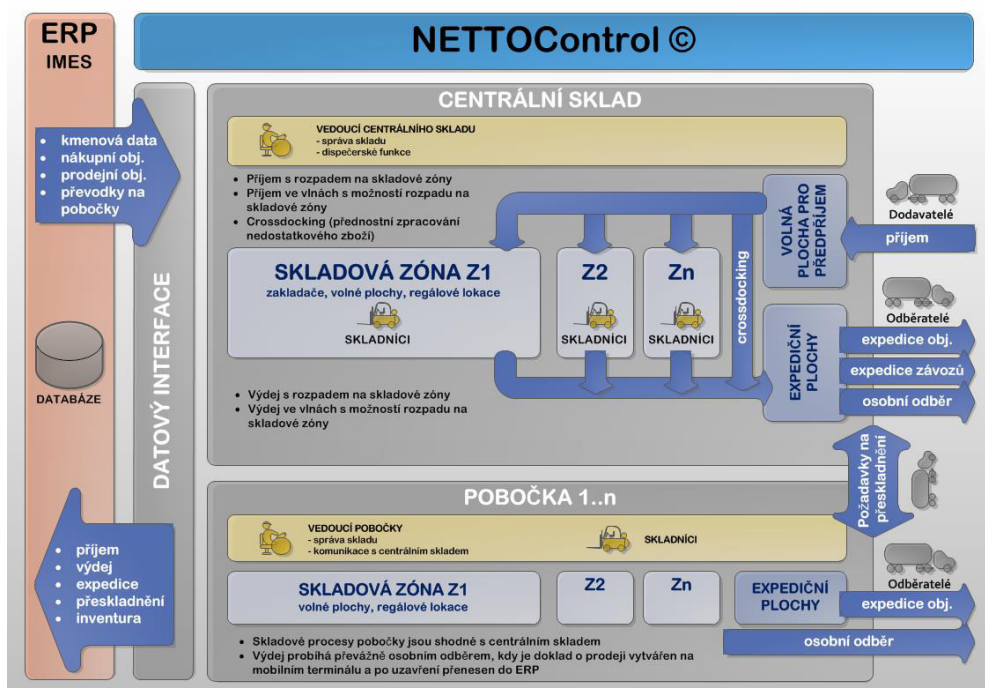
ERP
IMES

NETTOControl ©

- kmenová data
- nákupní obj.
- prodejní obj.
- převodky na pobočky

DATABÁZE

- příjem
- výdej
- expedice
- přeskladnění
- inventura

DATOVÝ INTERFACE

CENTRÁLNÍ SKLAD

VEDOUCÍ CENTRÁLNÍHO SKLADU
- správa skladu
- dispečerské funkce

- Příjem s rozpadem na skladové zóny
- Příjem ve vlnách s možností rozpadu na skladové zóny
- Crossdocking (přednostní zpracování nedostatkového zboží)

VOLNÁ PLOCHA PRO PŘEDPŘÍJEM

Dodavatelé

příjem

SKLADOVÁ ZÓNA Z1
zakladače, volné plochy, regálové lokace
SKLADNÍCI

Z2
SKLADNÍCI

Zn
SKLADNÍCI

crossdocking

Odběratelé

EXPEDIČNÍ PLOCHY

expedice obj.

expedice závozů

osobní odběr

- Výdej s rozpadem na skladové zóny
- Výdej ve vlnách s možností rozpadu na skladové zóny

Požadavky na přeskladnění

POBOČKA 1..n

VEDOUCÍ POBOČKY
- správa skladu
- komunikace s centrálním skladem

SKLADNÍCI

SKLADOVÁ ZÓNA Z1
volné plochy, regálové lokace

Z2

Zn

EXPEDIČNÍ PLOCHY

Odběratelé

expedice obj.

osobní odběr

- Skladové procesy pobočky jsou shodné s centrálním skladem
- Výdej probíhá převážně osobním odběrem, kdy je doklad o prodeji vytvářen na mobilním terminálu a po uzavření přenesen do ERP